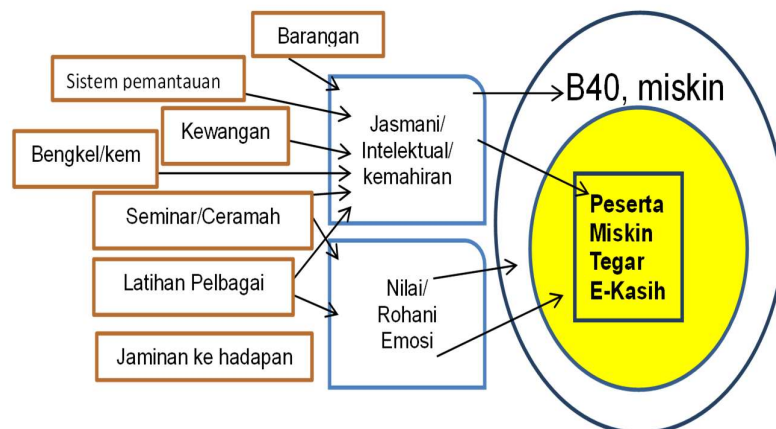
Barangan

Sistem pemantauan

Kewangan

Bengkel/kem

Seminar/Ceramah

Latihan Pelbagai

Jaminan ke hadapan

Jasmani/
Intelektual/
kemahiran

Nilai/
Rohani
Emosi

B40, miskin

Peserta
Miskin
Tegar
E-Kasih